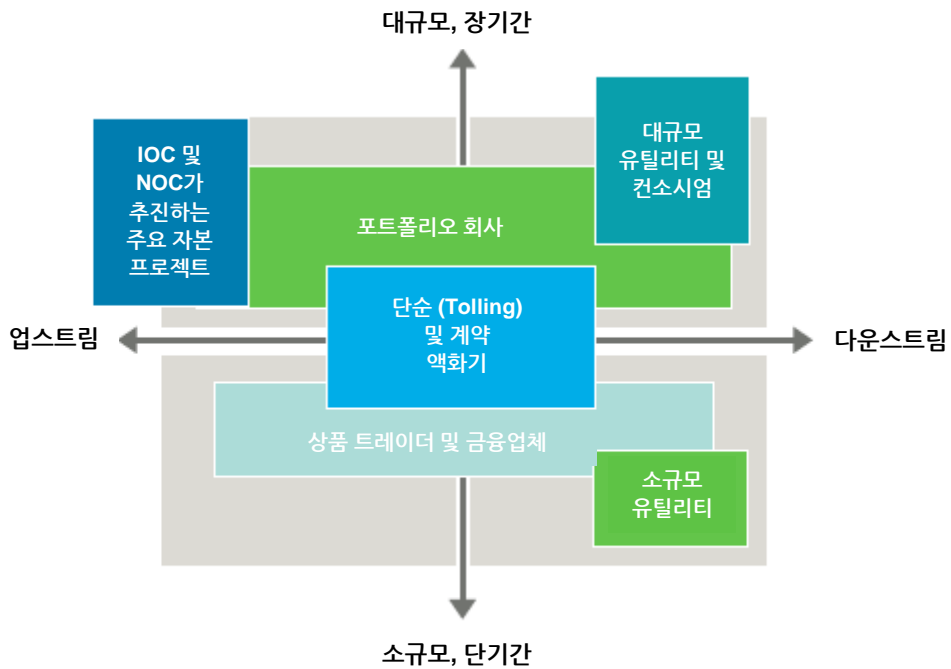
대규모, 장기간

IOC 및 NOC가 추진하는 주요 자본 프로젝트

대규모 유틸리티 및 컨소시엄

포트폴리오 회사

업스트림

단순 (Tolling) 및 계약 액화기

다운스트림

상품 트레이더 및 금융업체

소규모 유틸리티

소규모, 단기간